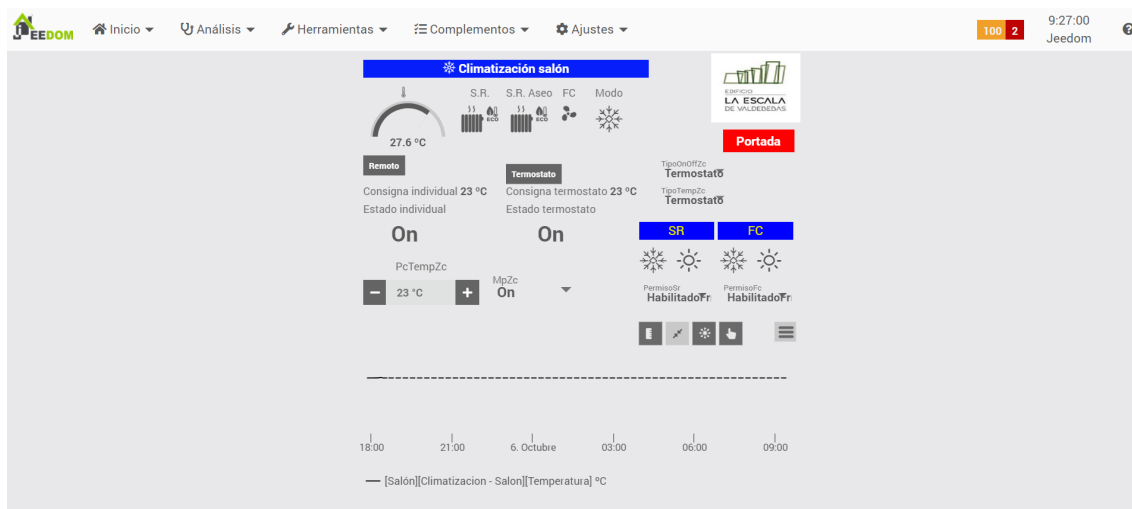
EEDOM Inicio Análisis Herramientas Complementos Ajustes 100 2 9:27:00 Jeedom

Climatización salón

S.R. S.R. Aseo FC Modo

ECO ECO

27.6 °C

Remoto

Termostato

Consigna individual 23 ºC
Estado individual

Consigna termostato 23 ºC
Estado termostato

On

On

TipoOnOffZc
Termostato

TipoTempZc
Termostato

EDIFICIO LA ESCALA DE VALDEDEBAS

Portada

SR FC

PcTempZc

23 °C

MpZc
On

PermisoSr
HabilitadoFr

PermisoFc
HabilitadoFr

18:00 21:00 6. Octubre 03:00 06:00 09:00

[Salón][Climatizacion - Salon][Temperatura] ºC